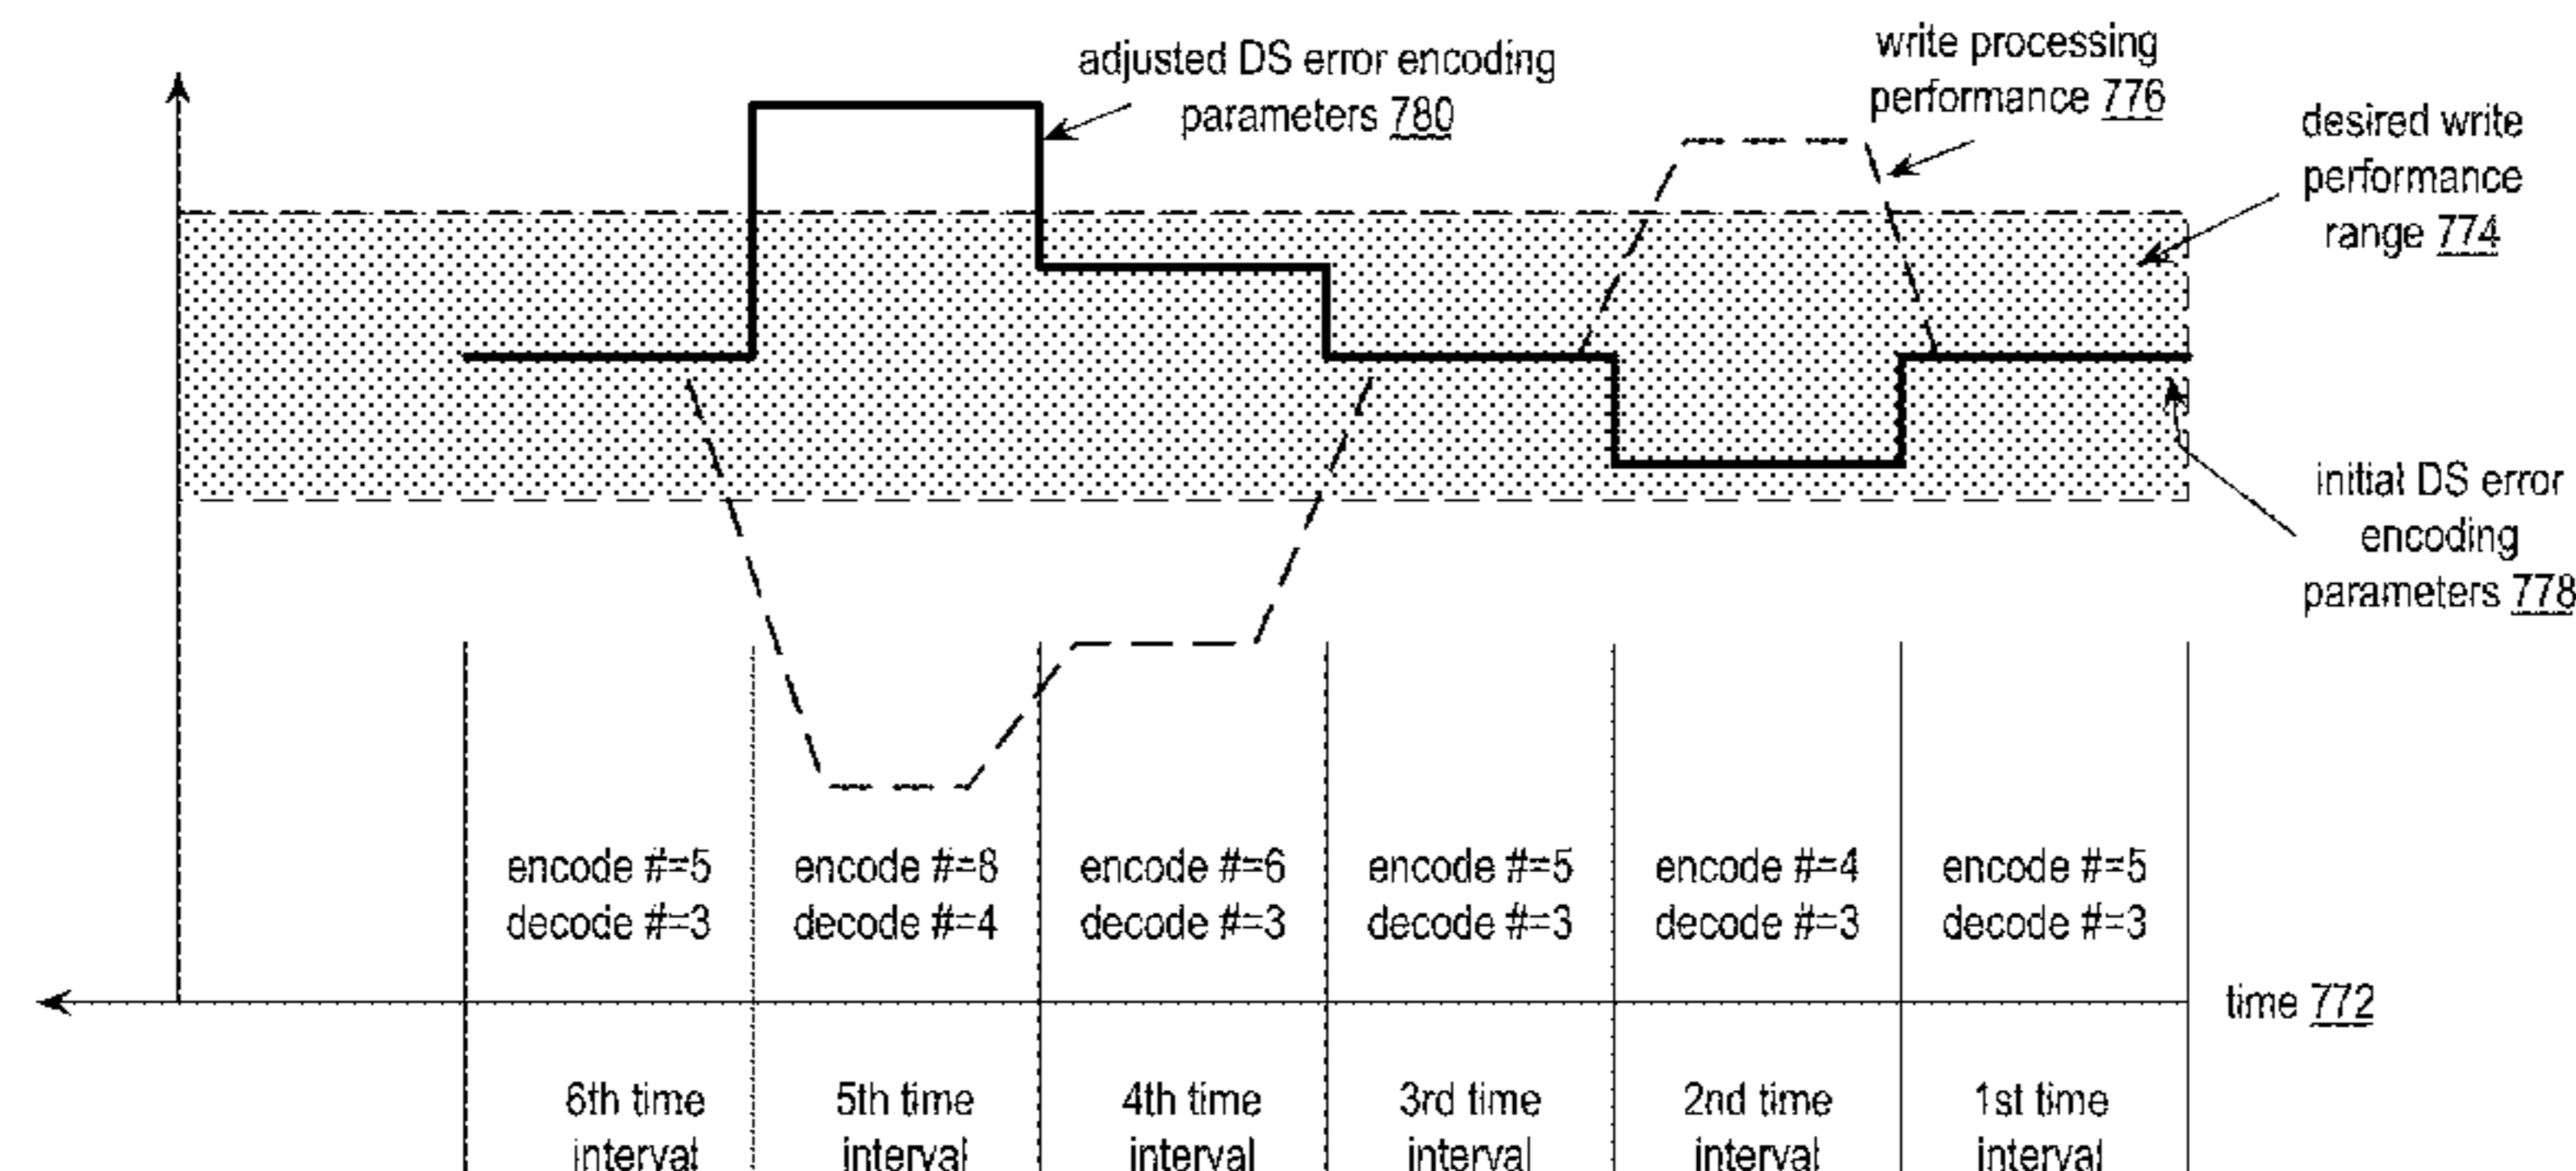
adjusted DS error encoding parameters 780

write processing performance 776

desired write performance range 774

initial DS error encoding parameters 778

encode #=5
decode #=3

encode #=8
decode #=4

encode #=6
decode #=3

encode #=5
decode #=3

encode #=4
decode #=3

encode #=5
decode #=3

time 772

6th time interval

5th time interval

4th time interval

3rd time interval

2nd time interval

1st time interval